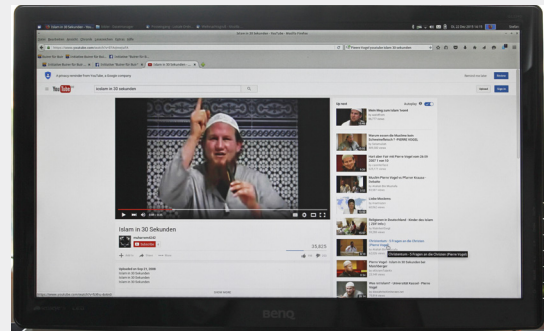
Islam in 30 Sekunden - YouTube - Mozilla Firefox

A privacy reminder from YouTube, a Google company

YouTube

islam in 30 sekunden

Up next

Autoplay

Islam in 30 Sekunden

Subscribe

35,825

Pierre Vogel

BenQ

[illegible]